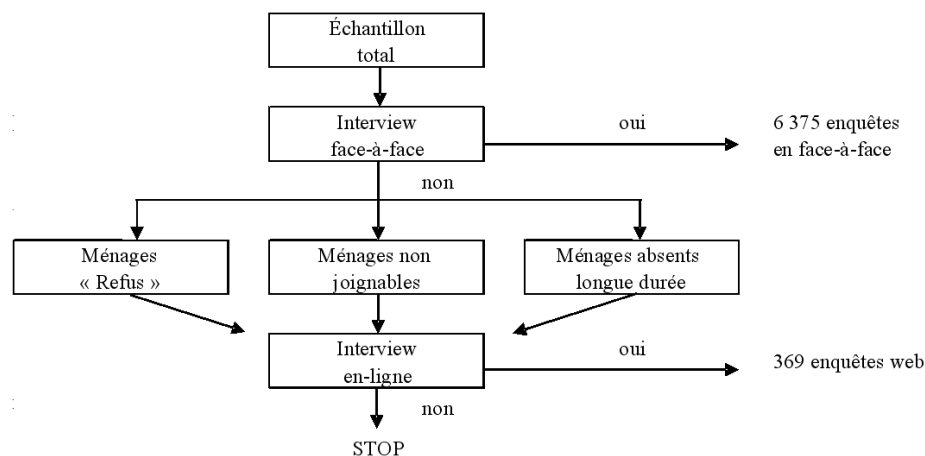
Échantillon total

Interview face-à-face

oui

6 375 enquêtes en face-à-face

non

Ménages « Refus »

Ménages non joignables

Ménages absents longue durée

Interview en-ligne

oui

369 enquêtes web

non

STOP